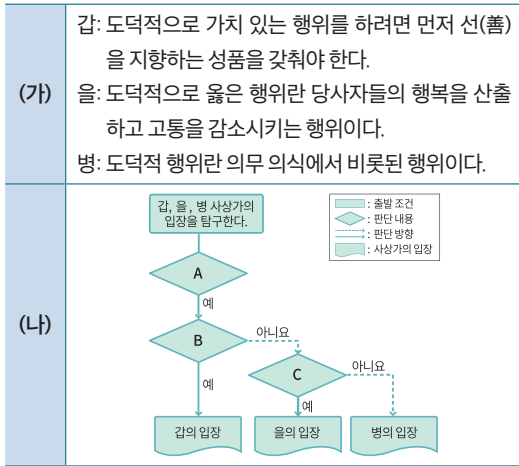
| (가) | 갑: 도덕적으로 가치 있는 행위를 하려면 먼저 선(善)을 지향하는 성품을 갖춰야 한다. 을: 도덕적으로 옳은 행위란 당사자들의 행복을 산출하고 고통을 감소시키는 행위이다. 병: 도덕적 행위란 의무 의식에서 비롯된 행위이다. |
|---|---|
| (나) | |

갑, 을, 병 사상가의 입장을 탐구한다.

: 출발 조건
: 판단 내용
: 판단 방향
: 사상가의 입장

A
예
B
아니요
예
C
아니요
예

갑의 입장
을의 입장
병의 입장